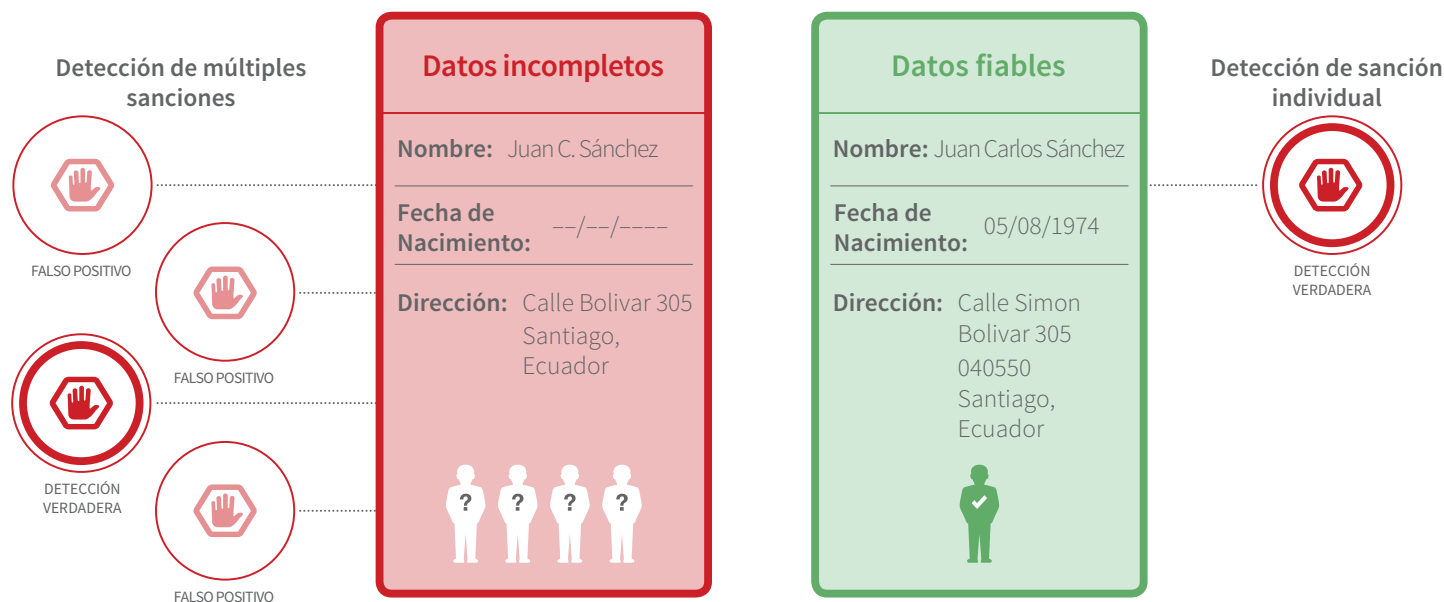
Detección de múltiples sanciones

FALSO POSITIVO

FALSO POSITIVO

DETECCIÓN VERDADERA

FALSO POSITIVO

Datos incompletos

Nombre: Juan C. Sánchez

Fecha de Nacimiento: --/--/----

Dirección: Calle Bolivar 305 Santiago, Ecuador

? ? ? ?

Datos fiables

Nombre: Juan Carlos Sánchez

Fecha de Nacimiento: 05/08/1974

Dirección: Calle Simon Bolivar 305 040550 Santiago, Ecuador

Detección de sanción individual

DETECCIÓN VERDADERA